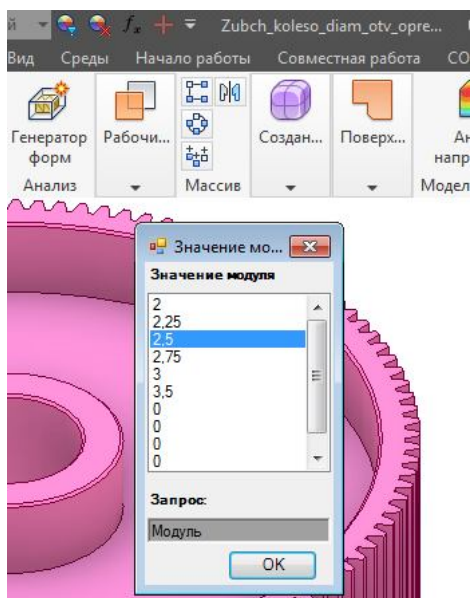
й
Zubch_koleso_diam_otv_opre...
Вид Среды Начало работы Совместная работа СО
Генератор форм
Рабочи...
Создан...
Поверх...
Ан напр
Анализ
Массив
Модел
Значение мо...
Значение модуля
2
2,25
2,5
2,75
3
3,5
0
0
0
0
Запрос:
Модуль
OK